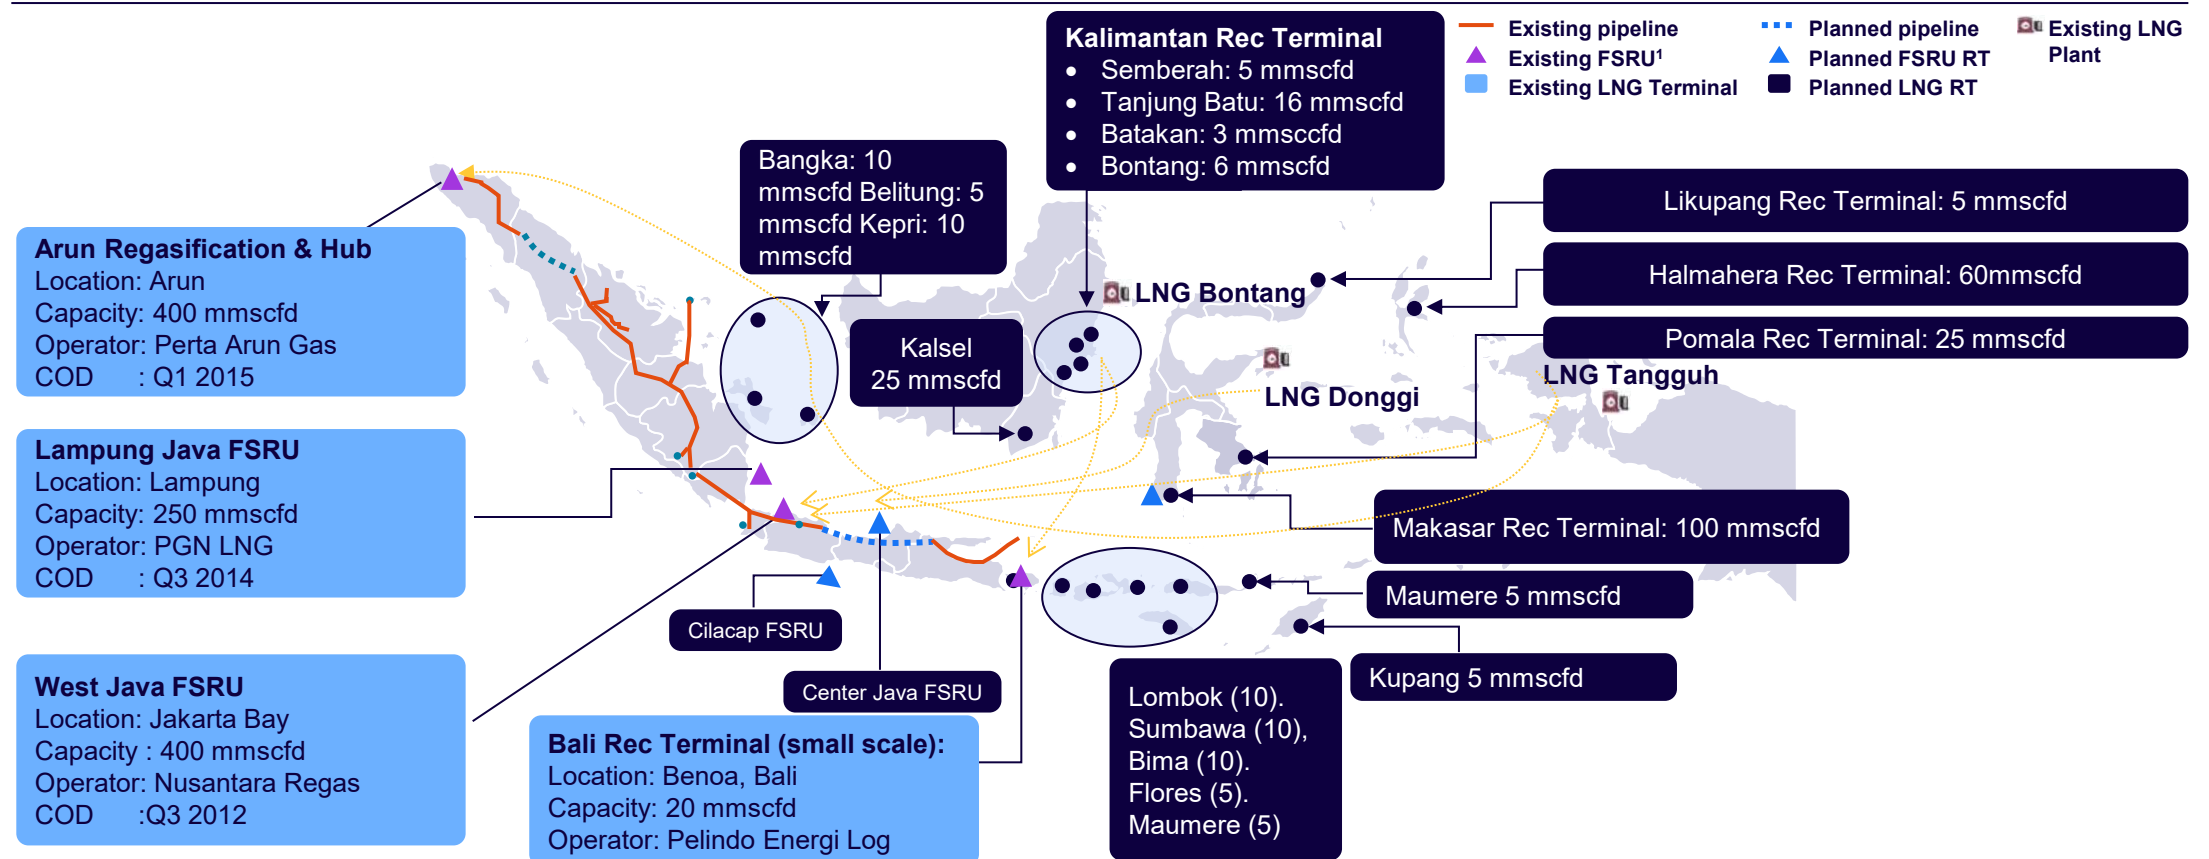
Existing pipeline
Existing FSRU¹
Existing LNG Terminal
Planned pipeline
Planned FSRU RT
Planned LNG RT
Existing LNG Plant

Kalimantan Rec Terminal
• Semberah: 5 mmscfd
• Tanjung Batu: 16 mmscfd
• Batakan: 3 mmsccfd
• Bontang: 6 mmscfd

Bangka: 10 mmscfd Belitung: 5 mmscfd Kepri: 10 mmscfd

Likupang Rec Terminal: 5 mmscfd

Halmahera Rec Terminal: 60mmscfd

Pomala Rec Terminal: 25 mmscfd

LNG Bontang

Kalsel 25 mmscfd

LNG Donggi

LNG Tangguh

Arun Regasification & Hub
Location: Arun
Capacity: 400 mmscfd
Operator: Perta Arun Gas
COD : Q1 2015

Lampung Java FSRU
Location: Lampung
Capacity: 250 mmscfd
Operator: PGN LNG
COD : Q3 2014

Makasar Rec Terminal: 100 mmscfd

Maumere 5 mmscfd

Kupang 5 mmscfd

Cilacap FSRU

Center Java FSRU

West Java FSRU
Location: Jakarta Bay
Capacity : 400 mmscfd
Operator: Nusantara Regas
COD :Q3 2012

Bali Rec Terminal (small scale):
Location: Benoa, Bali
Capacity: 20 mmscfd
Operator: Pelindo Energi Log

Lombok (10).
Sumbawa (10),
Bima (10).
Flores (5).
Maumere (5)